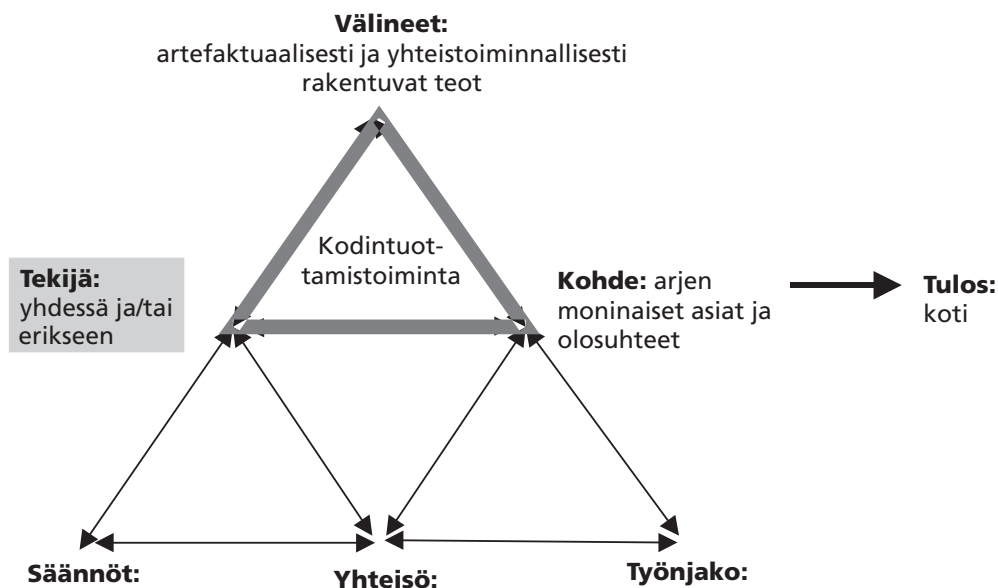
**Välineet:**
artefaktuaalisesti ja yhteistoiminnallisesti rakentuvat teot

Kodintuottamistoiminta

**Tekijä:**
yhdessä ja/tai erikseen

**Kohde:** arjen moninaiset asiat ja olosuhteet

**Tulos:**
koti

**Säännöt:**

**Yhteisö:**

**Työnjako:**